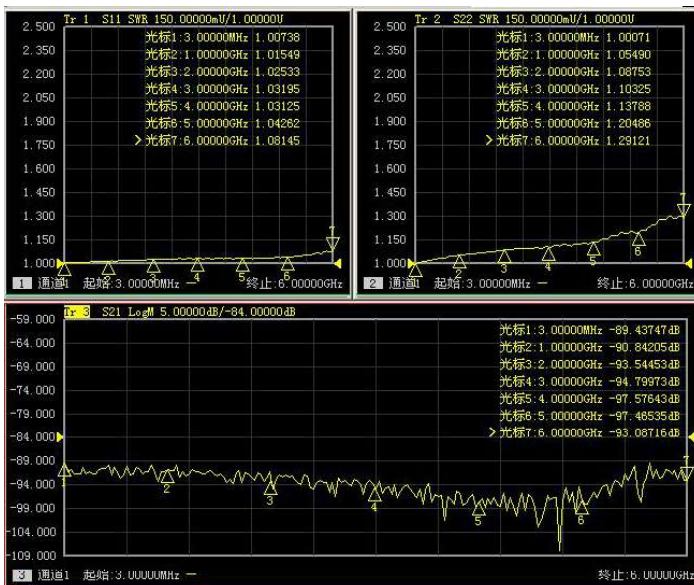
Tr 1 S11 SWR 150.00000mU/1.00000U
2.500
2.350
2.200
2.050
1.900
1.750
1.600
1.450
1.300
1.150
1.000
光标1:3.00000MHz 1.00738
光标2:1.00000GHz 1.01549
光标3:2.00000GHz 1.02533
光标4:3.00000GHz 1.03195
光标5:4.00000GHz 1.03125
光标6:5.00000GHz 1.04262
>光标7:6.00000GHz 1.08145
1 通道1 起始:3.00000MHz — 终止:6.00000GHz

Tr 2 S22 SWR 150.00000mU/1.00000U
2.500
2.350
2.200
2.050
1.900
1.750
1.600
1.450
1.300
1.150
1.000
光标1:3.00000MHz 1.00071
光标2:1.00000GHz 1.05490
光标3:2.00000GHz 1.08753
光标4:3.00000GHz 1.10325
光标5:4.00000GHz 1.13788
光标6:5.00000GHz 1.20486
>光标7:6.00000GHz 1.29121
2 通道1 起始:3.00000MHz — 终止:6.00000GHz

Tr 3 S21 LogM 5.00000dB/-84.00000dB
-59.000
-64.000
-69.000
-74.000
-79.000
-84.000
-89.000
-94.000
-99.000
-104.000
-109.000
光标1:3.00000MHz -89.43747dB
光标2:1.00000GHz -90.84205dB
光标3:2.00000GHz -93.54453dB
光标4:3.00000GHz -94.79973dB
光标5:4.00000GHz -97.57643dB
光标6:5.00000GHz -97.46535dB
>光标7:6.00000GHz -93.08716dB
1 2 3 4 5 6 7
3 通道1 起始:3.00000MHz — 终止:6.00000GHz